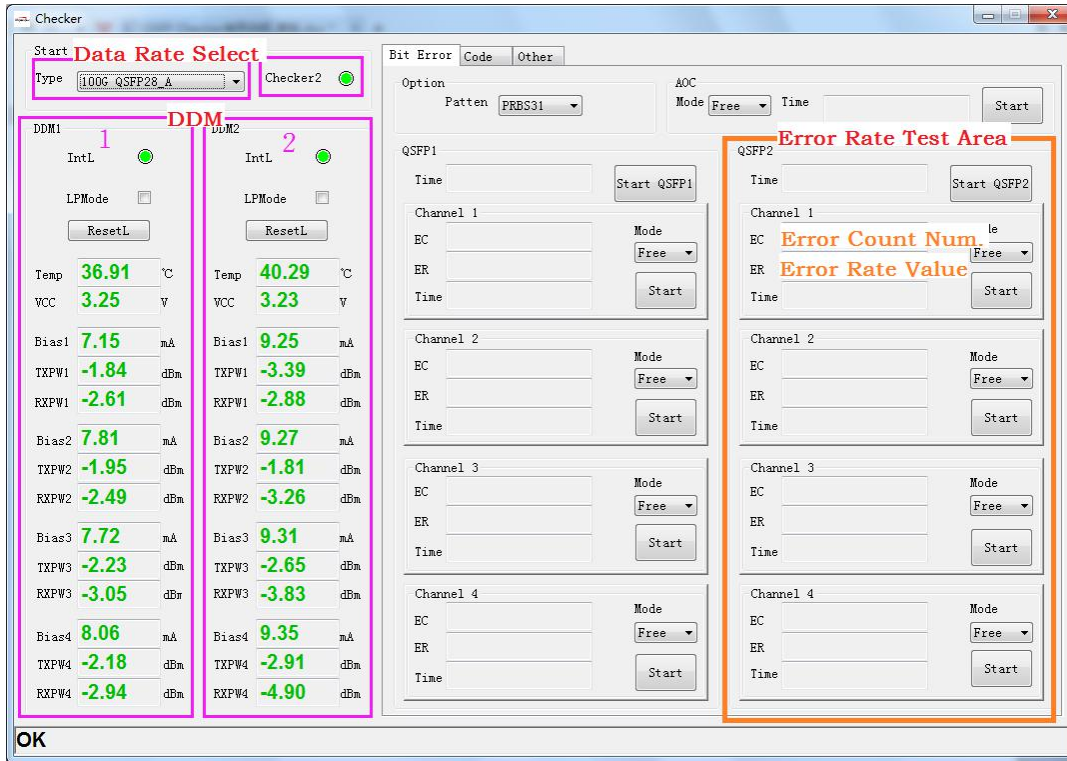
Checker

Start
Data Rate Select
Type 100G QSFP28_A
Checker2

DDM
DDM1 1
IntL
LPMode
ResetL
Temp 36.91 ℃
VCC 3.25 V
Bias1 7.15 mA
TXPW1 -1.84 dBm
RXPW1 -2.61 dBm
Bias2 7.81 mA
TXPW2 -1.95 dBm
RXPW2 -2.49 dBm
Bias3 7.72 mA
TXPW3 -2.23 dBm
RXPW3 -3.05 dBm
Bias4 8.06 mA
TXPW4 -2.18 dBm
RXPW4 -2.94 dBm

DDM2 2
IntL
LPMode
ResetL
Temp 40.29 ℃
VCC 3.23 V
Bias1 9.25 mA
TXPW1 -3.39 dBm
RXPW1 -2.88 dBm
Bias2 9.27 mA
TXPW2 -1.81 dBm
RXPW2 -3.26 dBm
Bias3 9.31 mA
TXPW3 -2.65 dBm
RXPW3 -3.83 dBm
Bias4 9.35 mA
TXPW4 -2.91 dBm
RXPW4 -4.90 dBm

Bit Error Code Other
Option
Patten PRBS31
AOC
Mode Free Time Start

QSFP1
Time Start QSFP1
Channel 1
EC Mode
ER Free
Time Start
Channel 2
EC Mode
ER Free
Time Start
Channel 3
EC Mode
ER Free
Time Start
Channel 4
EC Mode
ER Free
Time Start

Error Rate Test Area
QSFP2
Time Start QSFP2
Channel 1
EC Error Count Num. le
ER Error Rate Value Free
Time Start
Channel 2
EC Mode
ER Free
Time Start
Channel 3
EC Mode
ER Free
Time Start
Channel 4
EC Mode
ER Free
Time Start

OK